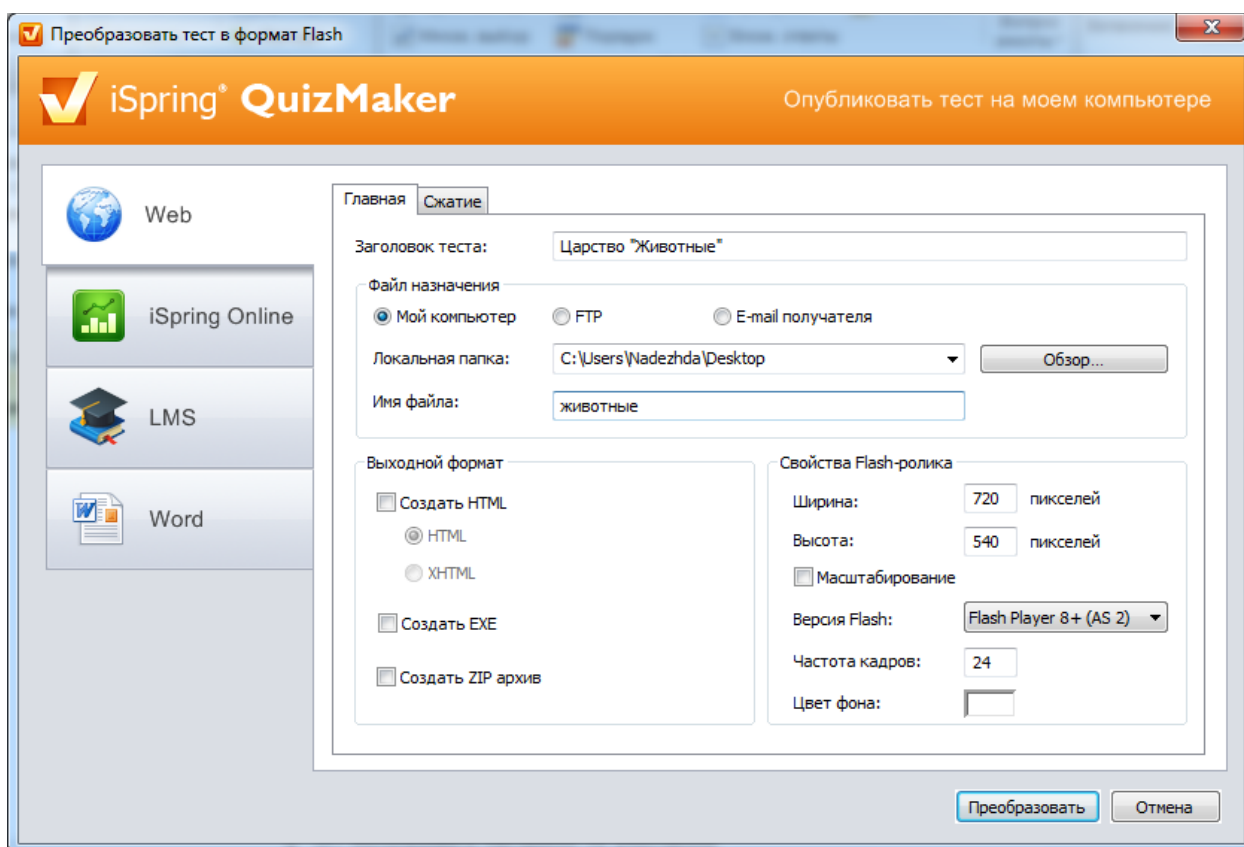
Преобразовать тест в формат Flash

iSpring® QuizMaker

Опубликовать тест на моем компьютере

Web

iSpring Online

LMS

Word

Главная

Сжатие

Заголовок теста: Царство "Животные"

Файл назначения

Мой компьютер

FTP

E-mail получателя

Локальная папка: C:\Users\Nadezhda\Desktop

Обзор...

Имя файла: животные

Выходной формат

Создать HTML

HTML

XHTML

Создать EXE

Создать ZIP архив

Свойства Flash-ролика

Ширина: 720 пикселей

Высота: 540 пикселей

Масштабирование

Версия Flash: Flash Player 8+ (AS 2)

Частота кадров: 24

Цвет фона:

Преобразовать

Отмена